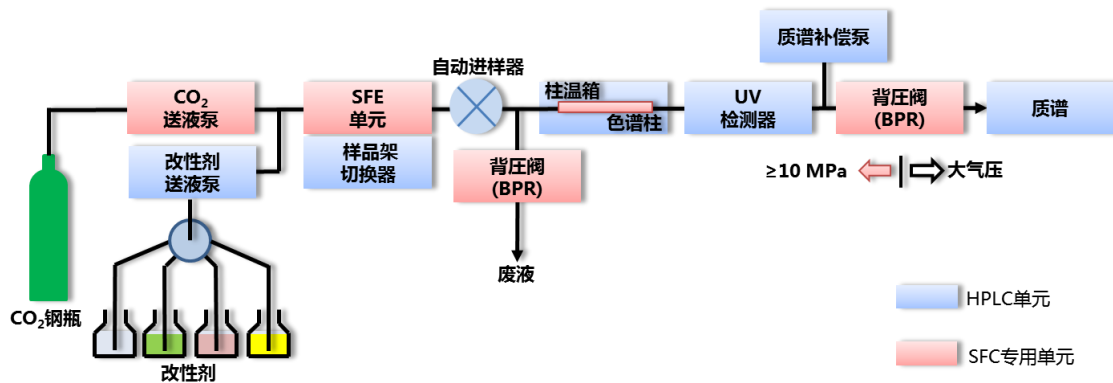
$CO_2$
送液泵

改性剂
送液泵

$CO_2$钢瓶

改性剂

SFE
单元

样品架
切换器

自动进样器

柱温箱
色谱柱

背压阀
(BPR)

废液

UV
检测器

质谱补偿泵

背压阀
(BPR)

质谱

≥10 MPa

大气压

HPLC单元

SFC专用单元